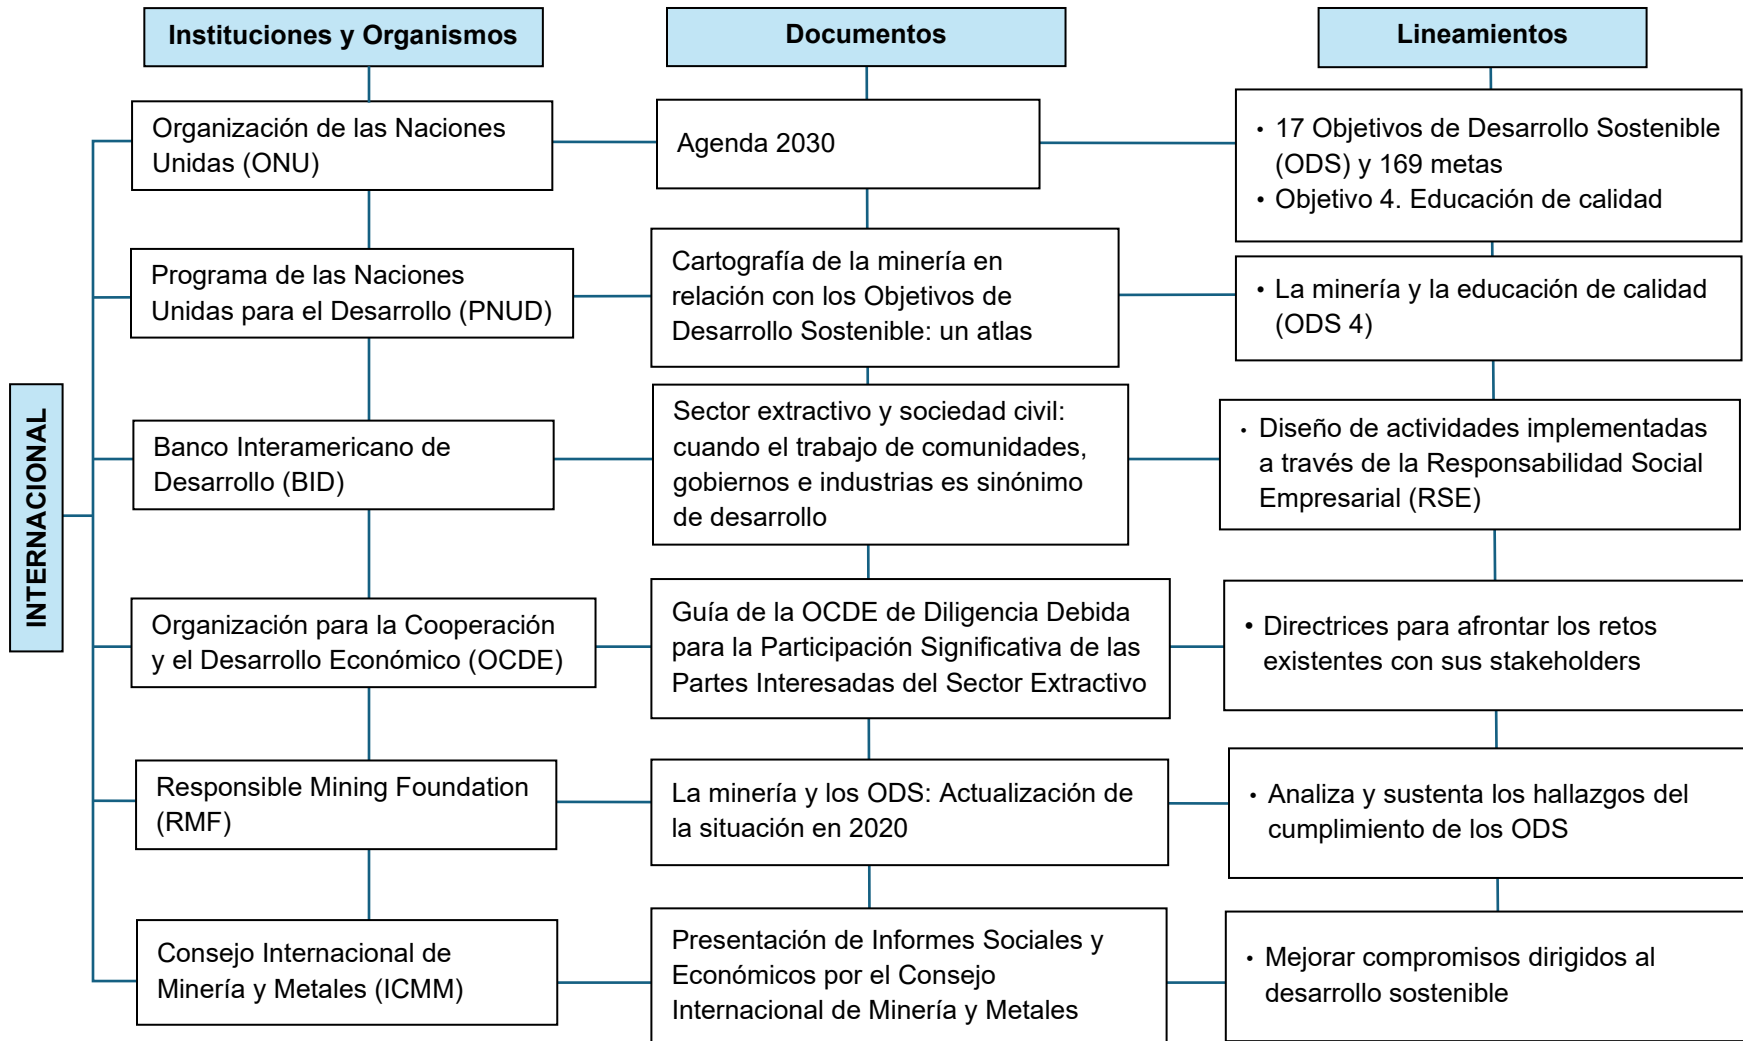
INTERNACIONAL

Instituciones y Organismos

Documentos

Lineamientos

Organización de las Naciones Unidas (ONU)

Agenda 2030

• 17 Objetivos de Desarrollo Sostenible (ODS) y 169 metas
• Objetivo 4. Educación de calidad

Programa de las Naciones Unidas para el Desarrollo (PNUD)

Cartografía de la minería en relación con los Objetivos de Desarrollo Sostenible: un atlas

• La minería y la educación de calidad (ODS 4)

Banco Interamericano de Desarrollo (BID)

Sector extractivo y sociedad civil: cuando el trabajo de comunidades, gobiernos e industrias es sinónimo de desarrollo

• Diseño de actividades implementadas a través de la Responsabilidad Social Empresarial (RSE)

Organización para la Cooperación y el Desarrollo Económico (OCDE)

Guía de la OCDE de Diligencia Debida para la Participación Significativa de las Partes Interesadas del Sector Extractivo

• Directrices para afrontar los retos existentes con sus stakeholders

Responsible Mining Foundation (RMF)

La minería y los ODS: Actualización de la situación en 2020

• Analiza y sustenta los hallazgos del cumplimiento de los ODS

Consejo Internacional de Minería y Metales (ICMM)

Presentación de Informes Sociales y Económicos por el Consejo Internacional de Minería y Metales

• Mejorar compromisos dirigidos al desarrollo sostenible